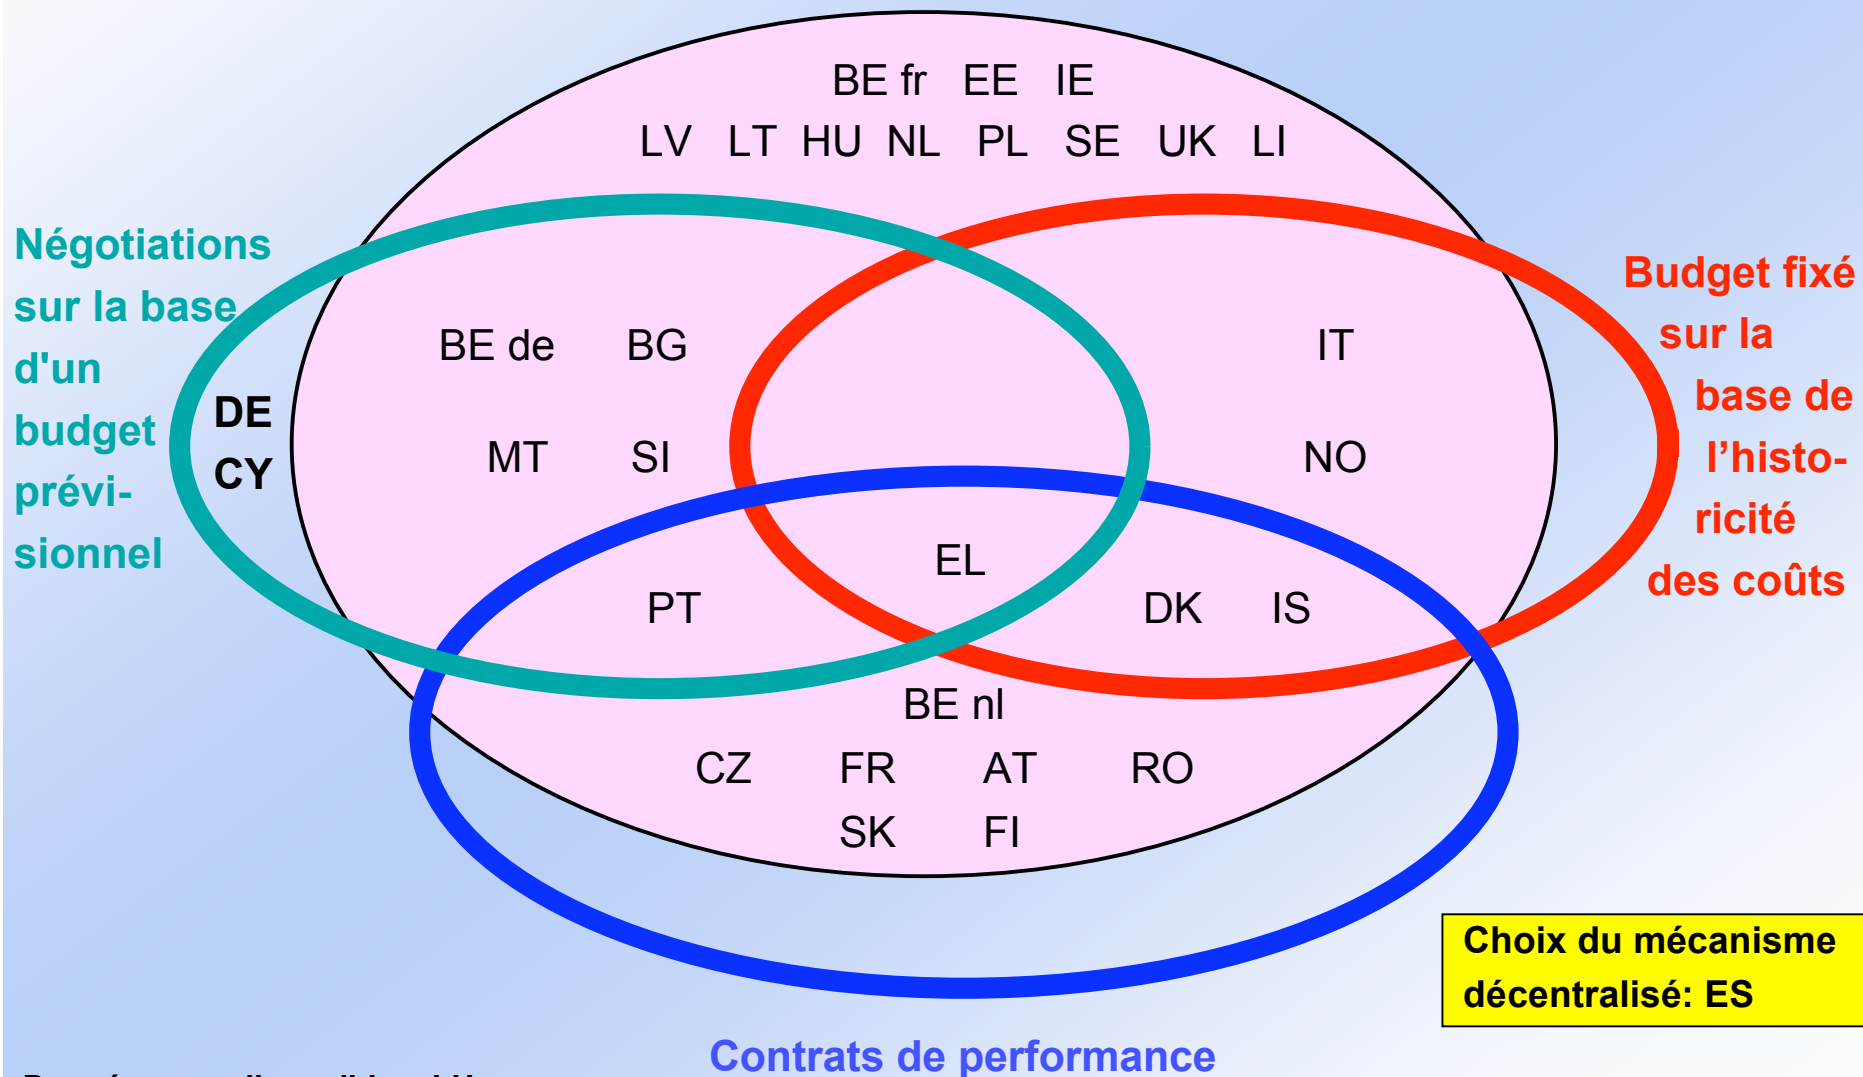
BE fr EE IE
LV LT HU NL PL SE UK LI

Négotiations sur la base d'un budget prévisionnel

DE
CY

BE de BG
MT SI

IT
NO

Budget fixé sur la base de l'historicité des coûts

EL
PT
DK IS

BE nl
CZ FR AT RO
SK FI

Choix du mécanisme décentralisé: ES

Contrats de performance

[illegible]